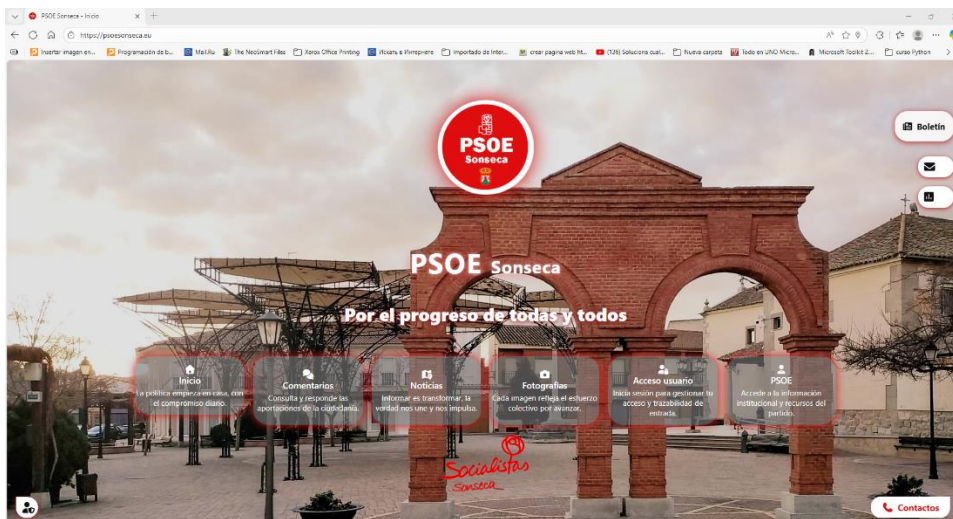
PSOE Sonseca - Inicio
https://psoesonseca.eu

Insertar imagen en... Programación de b... Mail.Ru The NeoSmart Files Xerox Office Printing Abrir a Pimpresión Importado de Inter... crear pagina web M... (TJ6) Soluciona cual... Nueva carpeta Todo en UNO Micro... Microsoft Toolkit 2... curso Python

PSOE
Sonseca

Boletín

PSOE Sonseca

Por el progreso de todas y todos

Inicio
La política empieza en casa, con el compromiso diario.

Comentarios
Consulta y responde las aportaciones de la ciudadanía.

Noticias
Informar es transformar, la verdad nos une y nos impulsa.

Fotografías
Cada imagen refleja el esfuerzo colectivo por avanzar.

Acceso usuario
Inicia sesión para gestionar tu acceso y trazabilidad de entrada.

PSOE
Accede a la información institucional y recursos del partido.

Socialistas
Sonseca

Contactos